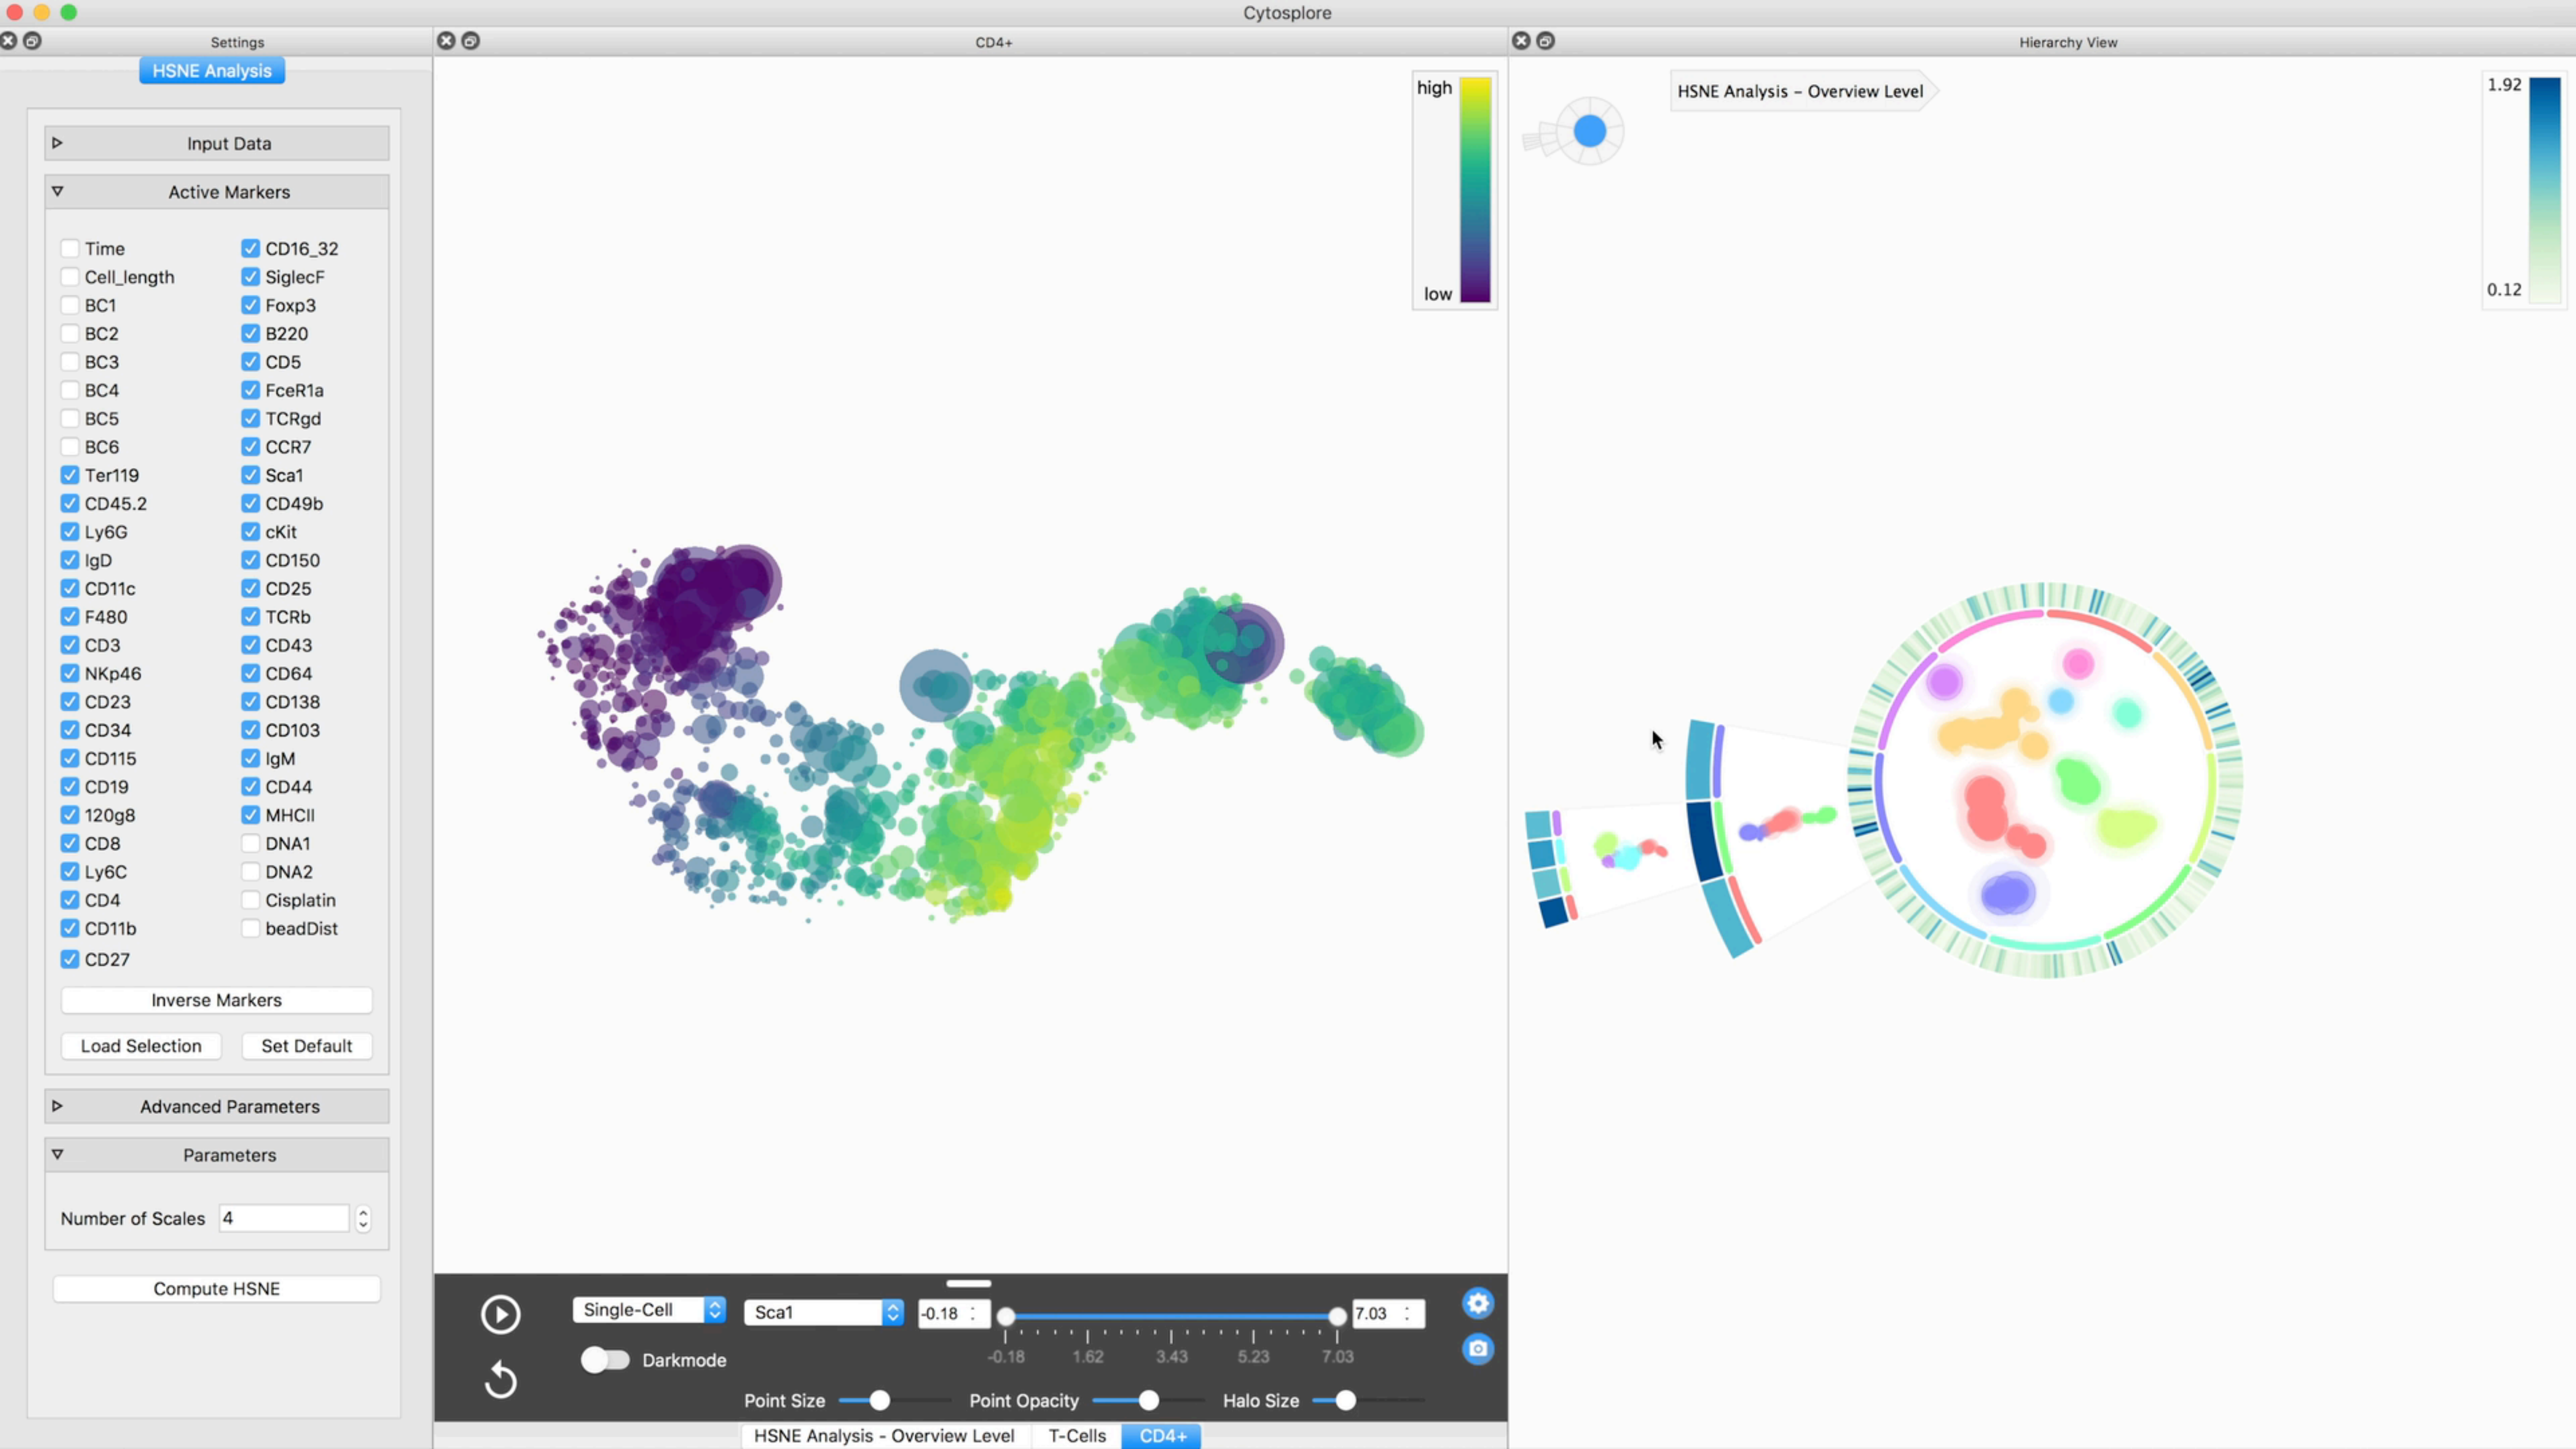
Cytosplore

Settings

HSNE Analysis

Input Data

Active Markers

| | |
|---|---|
| Time | CD16_32 |
| Cell_length | SiglecF |
| BC1 | Foxp3 |
| BC2 | B220 |
| BC3 | CD5 |
| BC4 | FceR1a |
| BC5 | TCRgd |
| BC6 | CCR7 |
| Ter119 | Sca1 |
| CD45.2 | CD49b |
| Ly6G | cKit |
| IgD | CD150 |
| CD11c | CD25 |
| F480 | TCRb |
| CD3 | CD43 |
| NKp46 | CD64 |
| CD23 | CD138 |
| CD34 | CD103 |
| CD115 | IgM |
| CD19 | CD44 |
| 120g8 | MHCII |
| CD8 | DNA1 |
| Ly6C | DNA2 |
| CD4 | Cisplatin |
| CD11b | beadDist |
| CD27 | |

Inverse Markers

Load Selection

Set Default

Advanced Parameters

Parameters

Number of Scales 4

Compute HSNE

CD4+

high

low

Single-Cell

Sca1

-0.18

7.03

-0.18 1.62 3.43 5.23 7.03

Darkmode

Point Size

Point Opacity

Halo Size

HSNE Analysis - Overview Level

T-Cells

CD4+

Hierarchy View

HSNE Analysis – Overview Level

1.92

0.12